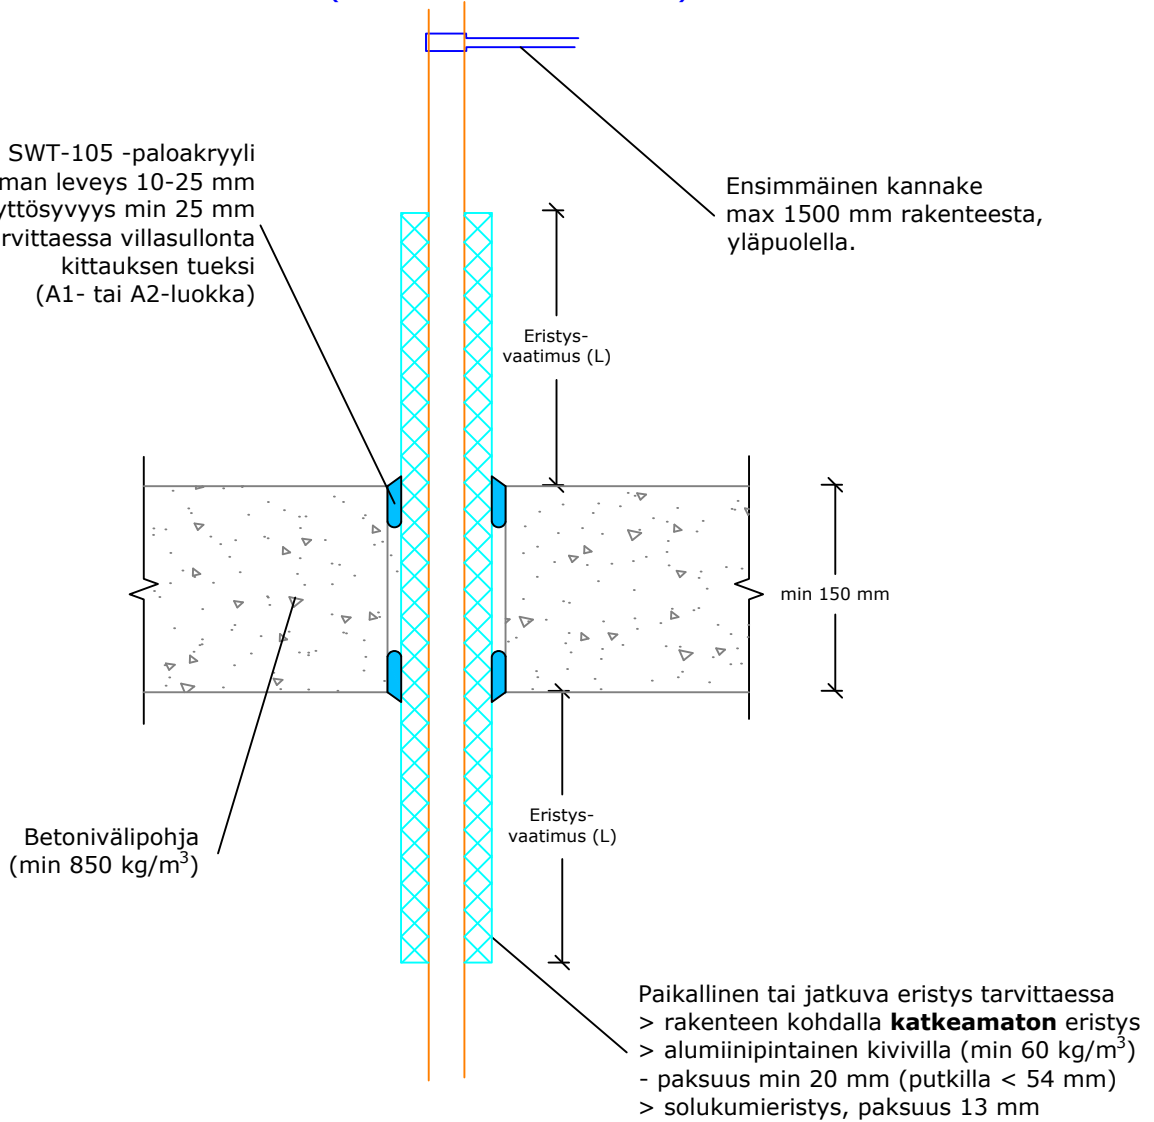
SWT-105 -paloakryyli
man leveys 10-25 mm
yttösyvyys min 25 mm
rvittaessa villasullonta
kittauksen tueksi
(A1- tai A2-luokka)

Ensimmäinen kannake
max 1500 mm rakenteesta,
yläpuolella.

Eristys-
vaatimus (L)

min 150 mm

Eristys-
vaatimus (L)

Betonivälipohja
(min 850 kg/m$^3$)

Paikallinen tai jatkuva eristys tarvittaessa
> rakenteen kohdalla **katkeamaton** eristys
> alumiinipintainen kivivilla (min 60 kg/m$^3$)
- paksuus min 20 mm (putkilla < 54 mm)
> solukumieristys, paksuus 13 mm